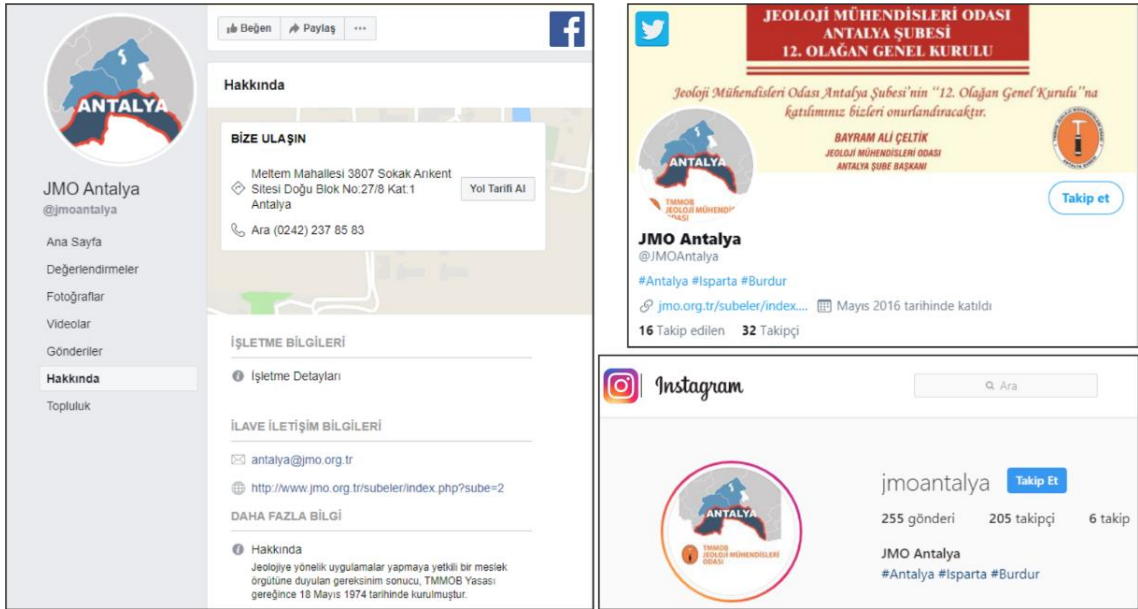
ANTALYA

JMO Antalya
@jmoantalya

Ana Sayfa
Değerlendirmeler
Fotoğraflar
Videolar
Gönderiler
Hakkında
Topluluk

Beğen
Paylaş
···

Hakkında

BİZE ULAŞIN

Meltem Mahallesi 3807 Sokak Arıkent Sitesi Doğu Blok No:27/8 Kat:1 Antalya

Yol Tarifi Al

Ara (0242) 237 85 83

İŞLETME BİLGİLERİ

İşletme Detayları

İLAVE İLETİŞİM BİLGİLERİ

antalya@jmo.org.tr

http://www.jmo.org.tr/subeler/index.php?sube=2

DAHA FAZLA BİLGİ

Hakkında
Jeolojiye yönelik uygulamalar yapmaya yetkili bir meslek örgütüne duyulan gereksinim sonucu, TMMOB Yasası gereğince 18 Mayıs 1974 tarihinde kurulmuştur.

JEOLOJİ MÜHENDİSLERİ ODASI
ANTALYA ŞUBESİ
12. OLAĞAN GENEL KURULU

Jeoloji Mühendisleri Odası Antalya Şubesi'nin "12. Olağan Genel Kurulu"na katılımınız bizleri onurlandıracaktır.

BAYRAM ALİ ÇELTİK
JEOLOJİ MÜHENDİSLERİ ODASI
ANTALYA ŞUBE BAŞKANI

ANTALYA
TMMOB JEOLOJİ MÜHENDİSLERİ ODASI

Takip et

JMO Antalya
@JMOAntalya

#Antalya #Isparta #Burdur

jmo.org.tr/subeler/index... Mayıs 2016 tarihinde katıldı

16 Takip edilen 32 Takipçi

Instagram

Ara

jmoantalya Takip Et

255 gönderi 205 takipçi 6 takip

JMO Antalya
#Antalya #Isparta #Burdur

ANTALYA
TMMOB JEOLOJİ MÜHENDİSLERİ ODASI